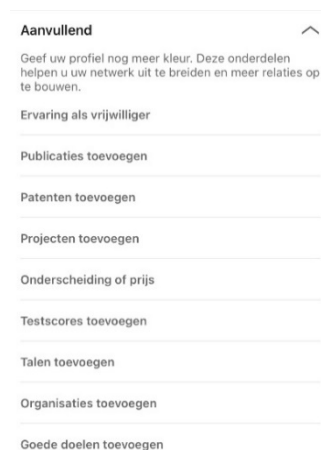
Aanvullend

Geef uw profiel nog meer kleur. Deze onderdelen helpen u uw netwerk uit te breiden en meer relaties op te bouwen.

Ervaring als vrijwilliger

Publicaties toevoegen

Patenten toevoegen

Projecten toevoegen

Onderscheiding of prijs

Testscores toevoegen

Talen toevoegen

Organisaties toevoegen

Goede doelen toevoegen